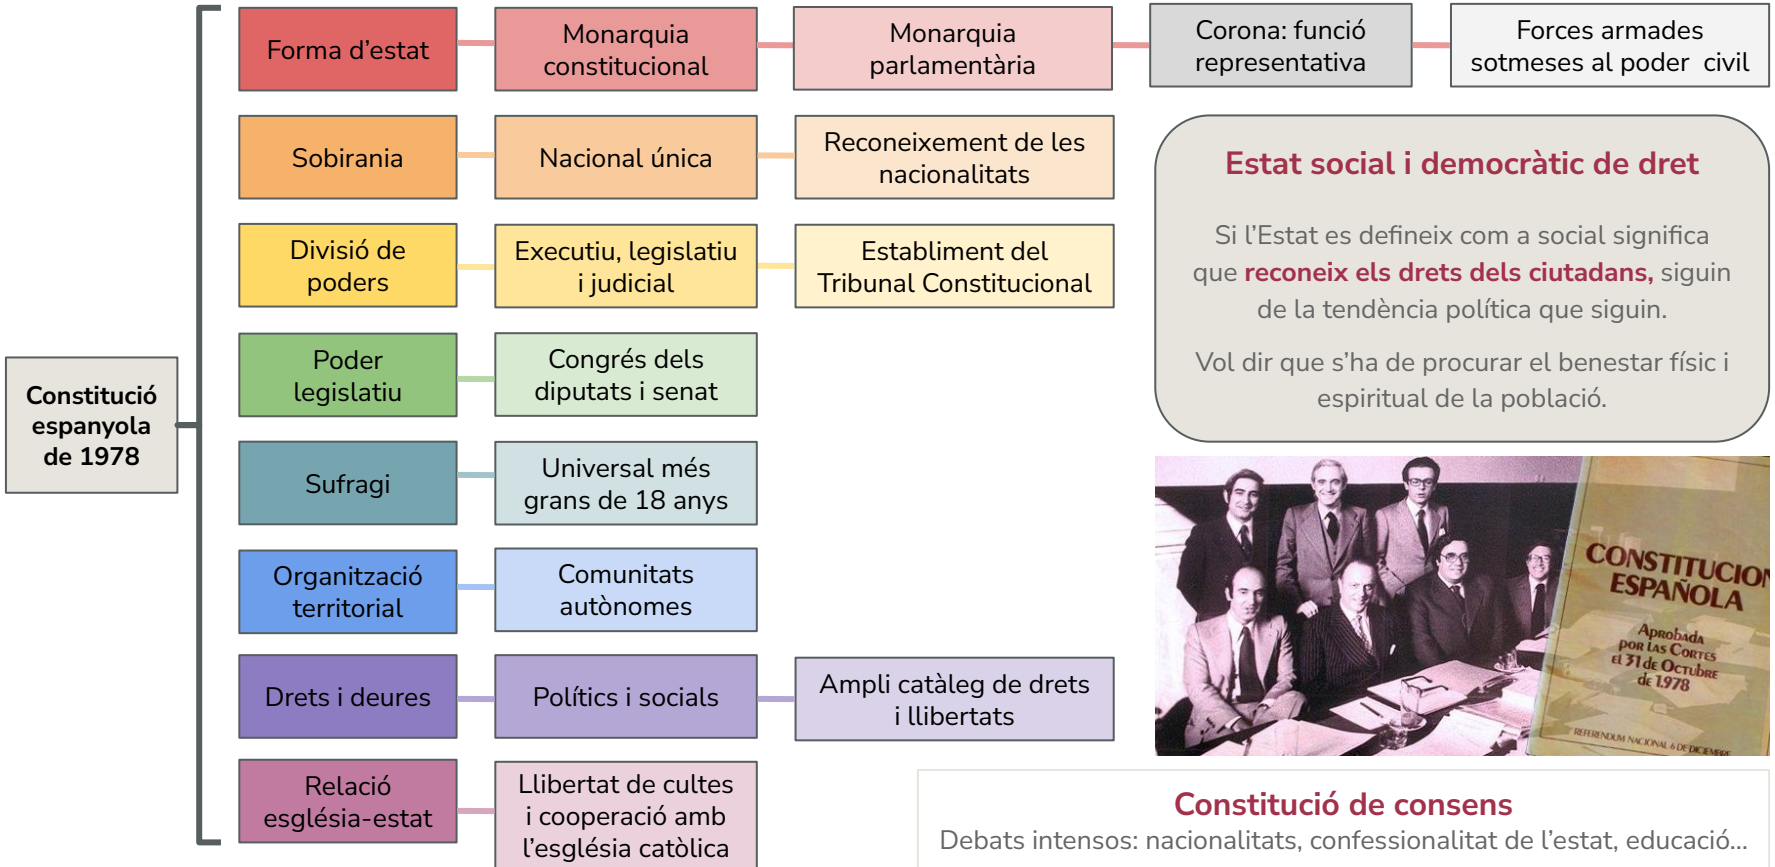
Constitució espanyola de 1978

Forma d'estat
Monarquia constitucional
Monarquia parlamentària
Corona: funció representativa
Forces armades sotmeses al poder civil

Sobirania
Nacional única
Reconeixement de les nacionalitats

Divisió de poders
Executiu, legislatiu i judicial
Establiment del Tribunal Constitucional

Poder legislatiu
Congrés dels diputats i senat

Sufragi
Universal més grans de 18 anys

Organització territorial
Comunitats autònomes

Drets i deures
Polítics i socials
Ampli catàleg de drets i llibertats

Relació església-estat
Llibertat de cultes i cooperació amb l'església catòlica

Estat social i democràtic de dret

Si l'Estat es defineix com a social significa que reconeix els drets dels ciutadans, siguin de la tendència política que siguin.

Vol dir que s'ha de procurar el benestar físic i espiritual de la població.

CONSTITUCION ESPAÑOLA
Aprobada por las Cortes el 31 de Octubre de 1978
REFERENDUM NACIONAL 6 DE DICIEMBRE

Constitució de consens
Debats intensos: nacionalitats, confessionalitat de l'estat, educació...